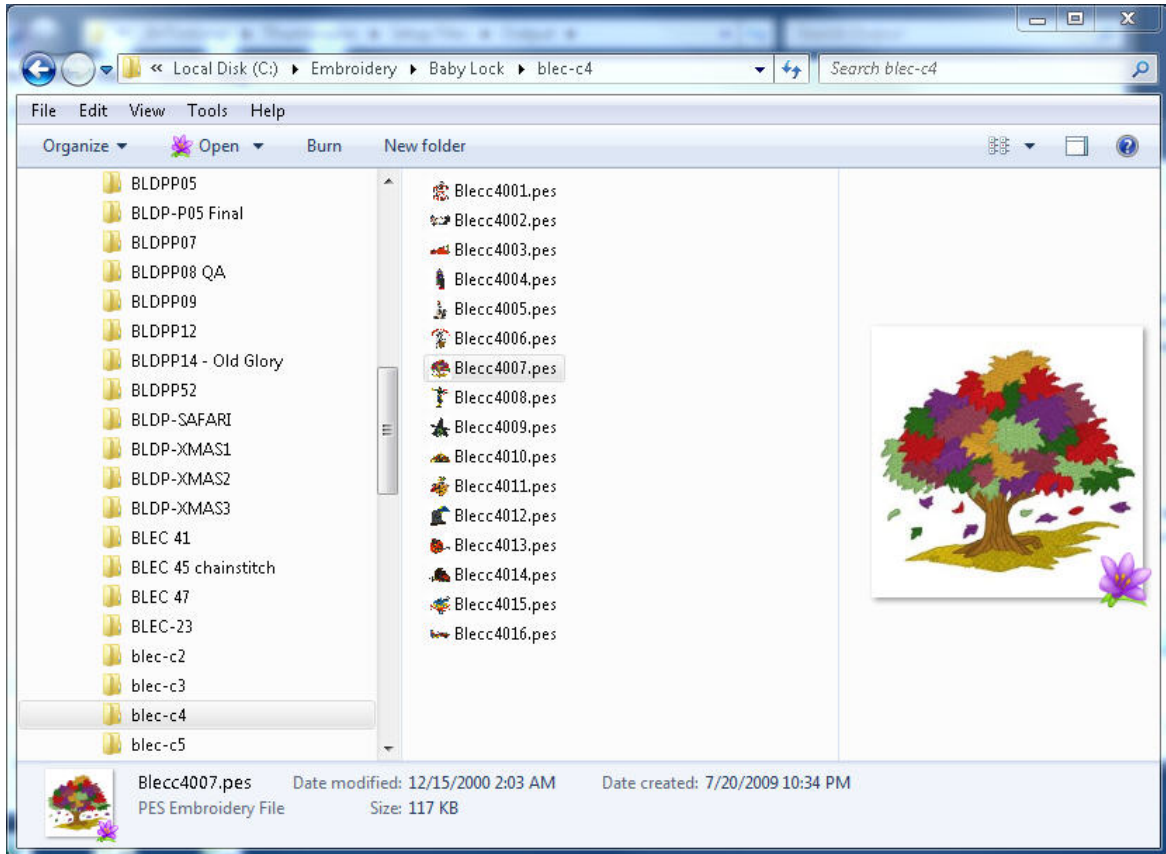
« Local Disk (C:) ▸ Embroidery ▸ Baby Lock ▸ blec-c4

Search blec-c4

File Edit View Tools Help

Organize ▾ Open ▾ Burn New folder

BLDPP05
BLDP-P05 Final
BLDPP07
BLDPP08 QA
BLDPP09
BLDPP12
BLDPP14 - Old Glory
BLDPP52
BLDP-SAFARI
BLDP-XMAS1
BLDP-XMAS2
BLDP-XMAS3
BLEC 41
BLEC 45 chainstitch
BLEC 47
BLEC-23
blec-c2
blec-c3
blec-c4
blec-c5

Blecc4001.pes
Blecc4002.pes
Blecc4003.pes
Blecc4004.pes
Blecc4005.pes
Blecc4006.pes
Blecc4007.pes
Blecc4008.pes
Blecc4009.pes
Blecc4010.pes
Blecc4011.pes
Blecc4012.pes
Blecc4013.pes
Blecc4014.pes
Blecc4015.pes
Blecc4016.pes

Blecc4007.pes Date modified: 12/15/2000 2:03 AM Date created: 7/20/2009 10:34 PM
PES Embroidery File Size: 117 KB